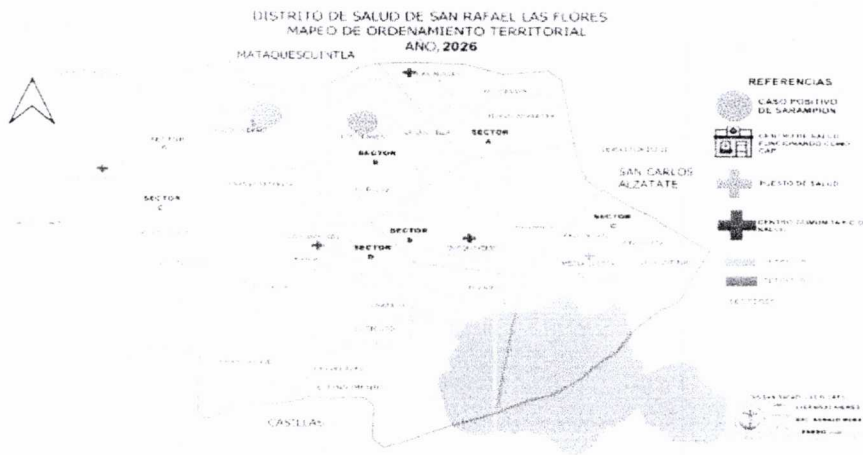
DISTRITO DE SALUD DE SAN RAFAEL LAS FLORES
MAPEO DE ORDENAMIENTO TERRITORIAL
AÑO, 2026

MATAQUESCUINTLA

REFERENCIAS
CASO POSITIVO DE SARAMPION
CENTRO DE SALUD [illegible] CAP
PUESTO DE SALUD
CENTRO COMUNITARIO DE SALUD
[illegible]
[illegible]

SECTOR A
SECTOR B
SECTOR C
SECTOR D
SECTOR A
SECTOR B
SECTOR D
SECTOR C

SAN CARLOS ALZATATE

CASTILLAS